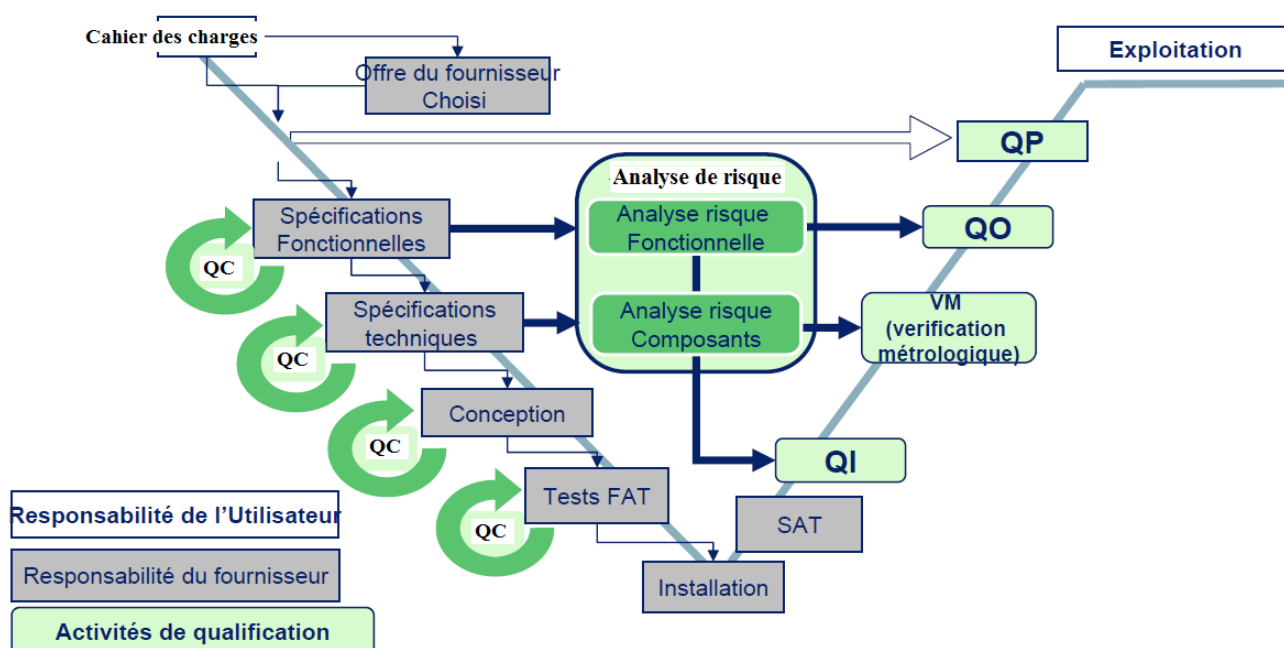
Cahier des charges

Offre du fournisseur Choisi

Exploitation

QP

Analyse de risque

Analyse risque Fonctionnelle

Analyse risque Composants

Spécifications Fonctionnelles

QC

QO

Spécifications techniques

QC

VM (verification métrologique)

Conception

QC

QI

Tests FAT

QC

SAT

Installation

Responsabilité de l'Utilisateur

Responsabilité du fournisseur

Activités de qualification